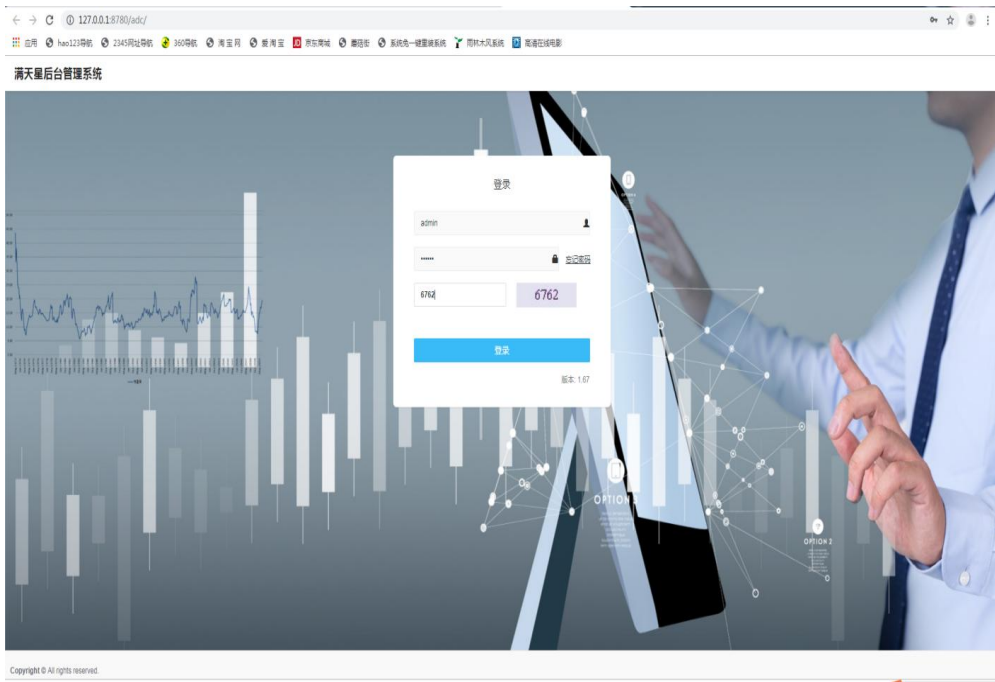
127.0.0.1:8780/adc/

应用 hao123导航 2345网址导航 360导航 淘宝网 爱淘宝 京东商城 趣玩街 系统免一键重装系统 雨林木风系统 高清在线电影

满天星后台管理系统

登录

admin

••••••

忘记密码

6762

6762

登录

版本: 1.67

OPTION 3

OPTION 2

Copyright © All rights reserved.